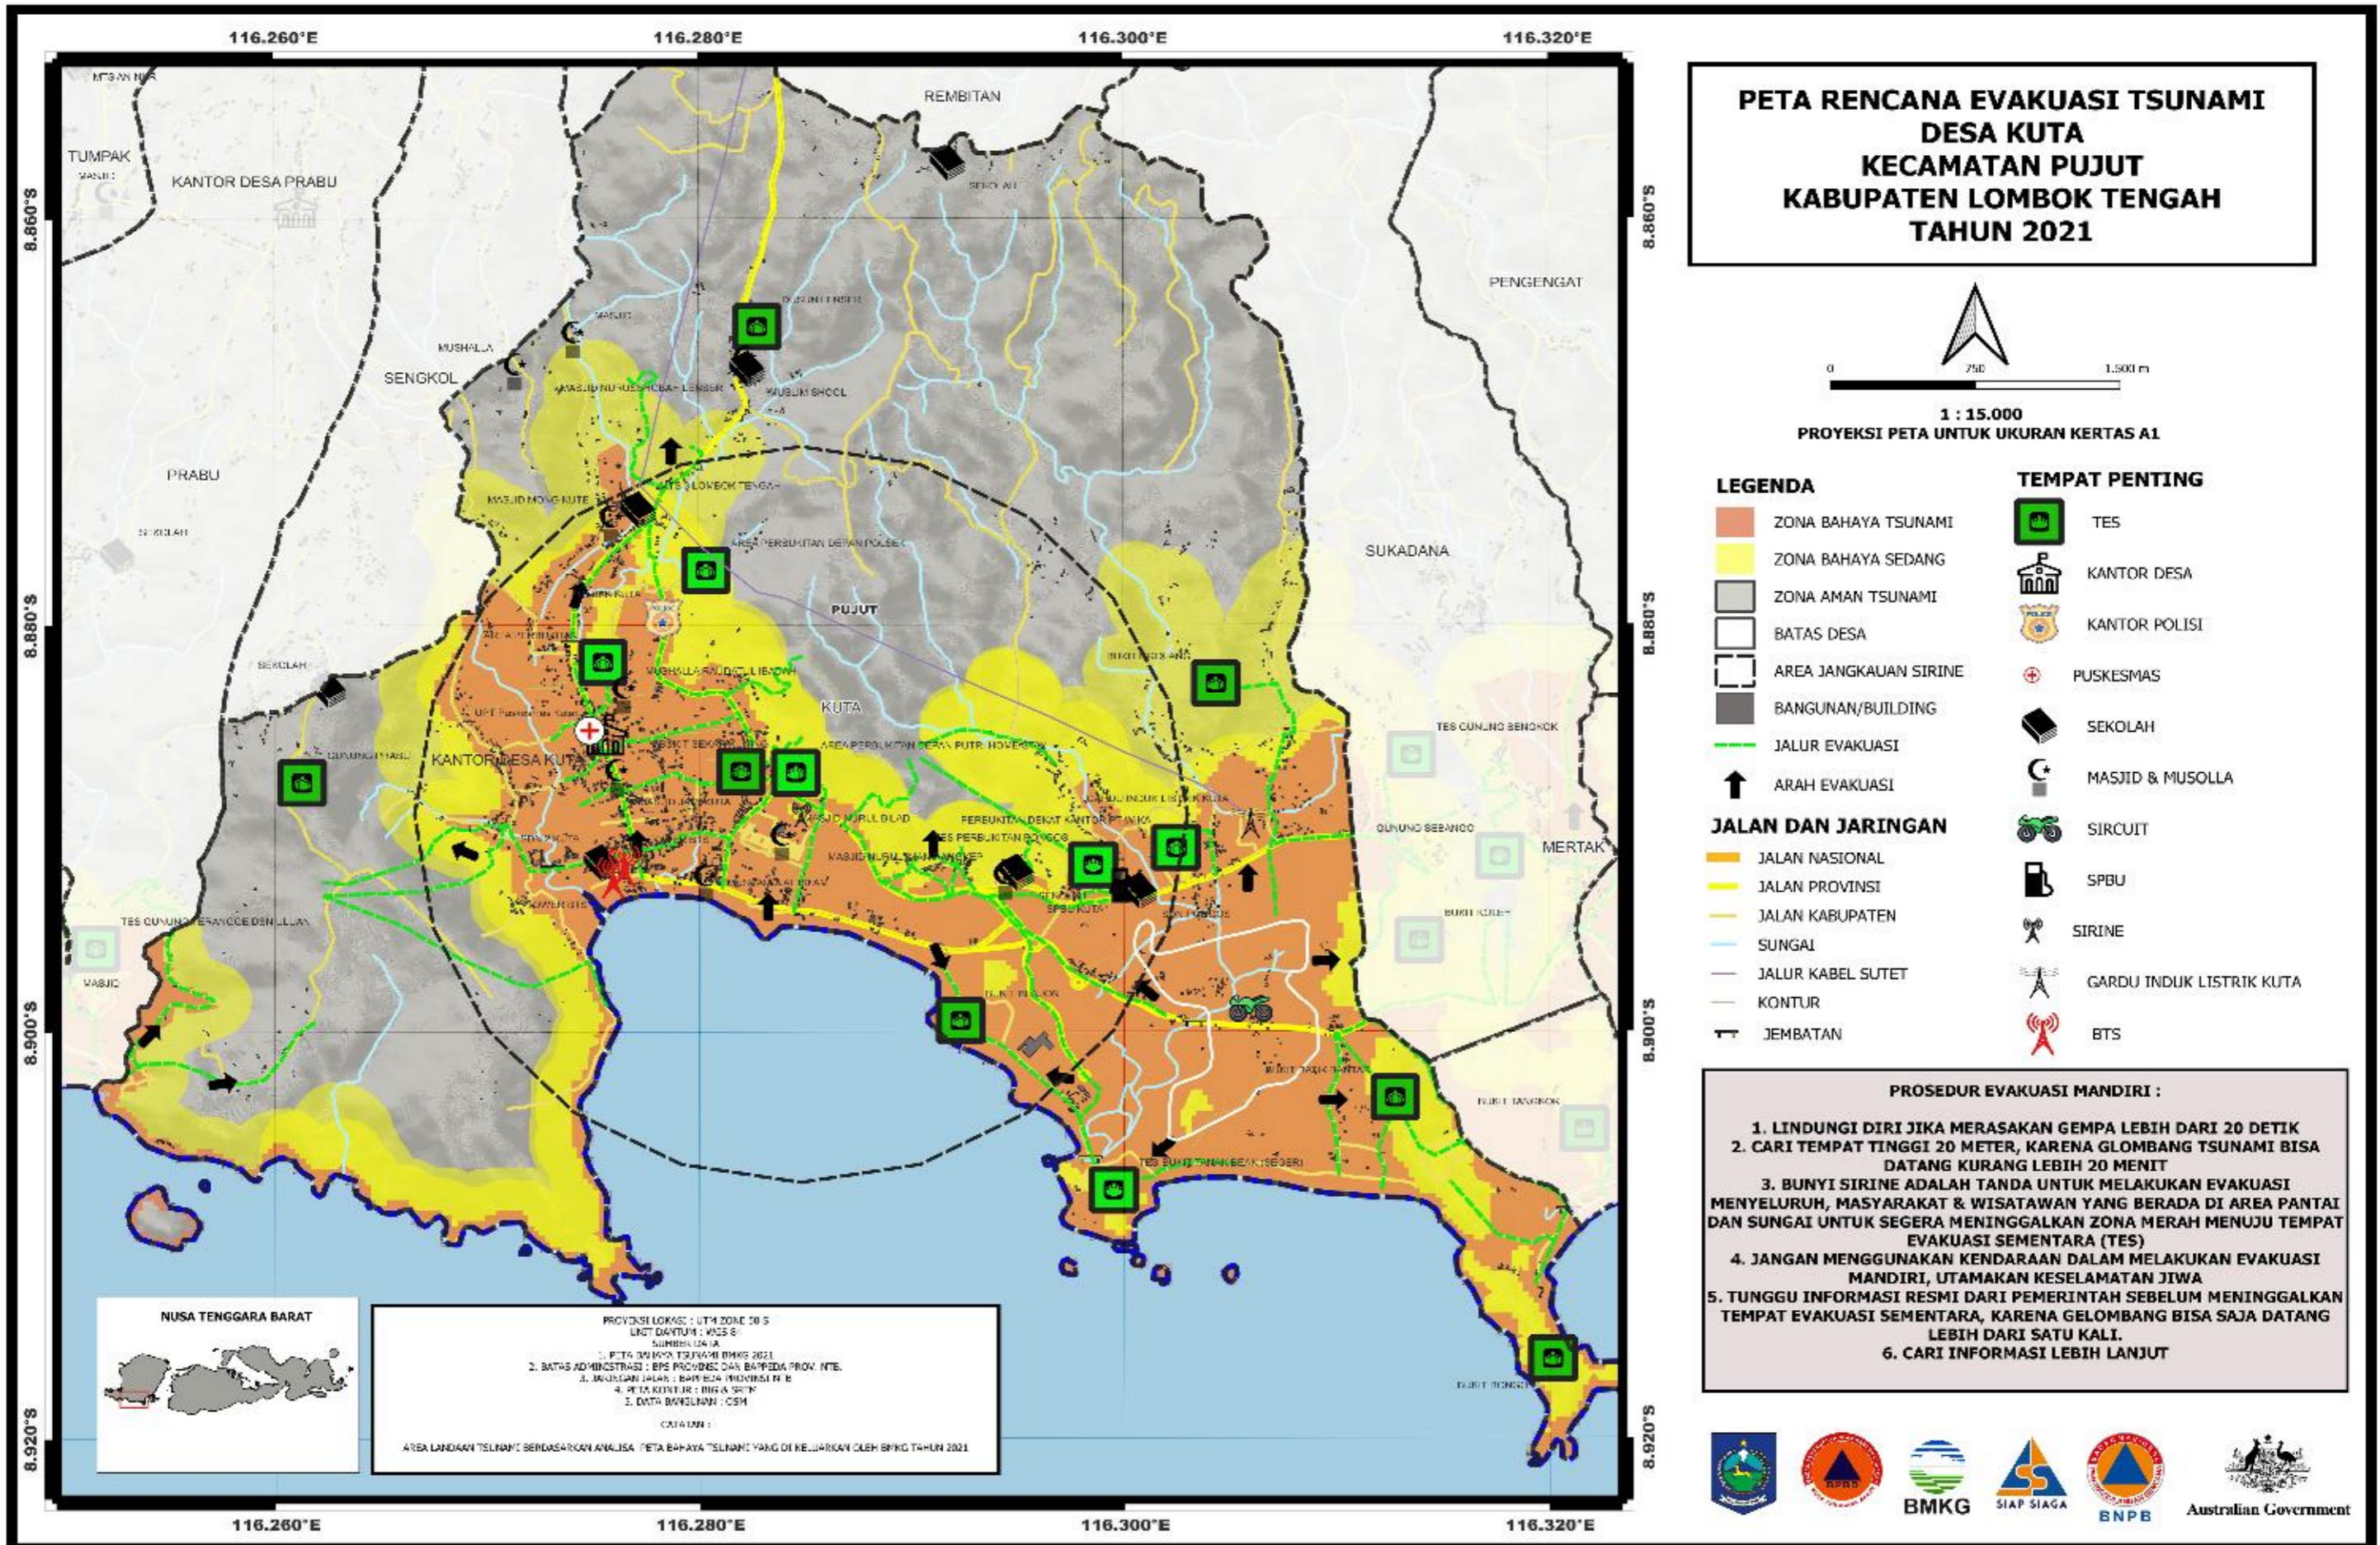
116.260°E
116.280°E
116.300°E
116.320°E

PETA RENCANA EVAKUASI TSUNAMI
DESA KUTA
KECAMATAN PUJUT
KABUPATEN LOMBOK TENGAH
TAHUN 2021

0 750 1.500 m

1 : 15.000
PROYEKSI PETA UNTUK UKURAN KERTAS A1

LEGENDA
ZONA BAHAYA TSUNAMI
ZONA BAHAYA SEDANG
ZONA AMAN TSUNAMI
BATAS DESA
AREA JANGKAUAN SIRINE
BANGUNAN/BUILDING
JALUR EVAKUASI
ARAH EVAKUASI

JALAN DAN JARINGAN
JALAN NASIONAL
JALAN PROVINSI
JALAN KABUPATEN
SUNGAI
JALUR KABEL SUTET
KONTUR
JEMBATAN

TEMPAT PENTING
TES
KANTOR DESA
KANTOR POLISI
PUSKESMAS
SEKOLAH
MASJID & MUSOLLA
SIRCUIT
SPBU
SIRINE
GARDU INDUK LISTRIK KUTA
BTS

PROSEDUR EVAKUASI MANDIRI :
1. LINDUNGI DIRI JIKA MERASAKAN GEMPA LEBIH DARI 20 DETIK
2. CARI TEMPAT TINGGI 20 METER, KARENA GLOMBANG TSUNAMI BISA DATANG KURANG LEBIH 20 MENIT
3. BUNYI SIRINE ADALAH TANDA UNTUK MELAKUKAN EVAKUASI MENYELURUH, MASYARAKAT & WISATAWAN YANG BERADA DI AREA PANTAI DAN SUNGAI UNTUK SEGERA MENINGGALKAN ZONA MERAH MENUJU TEMPAT EVAKUASI SEMENTARA (TES)
4. JANGAN MENGGUNAKAN KENDARAAN DALAM MELAKUKAN EVAKUASI MANDIRI, UTAMAKAN KESELAMATAN JIWA
5. TUNGGU INFORMASI RESMI DARI PEMERINTAH SEBELUM MENINGGALKAN TEMPAT EVAKUASI SEMENTARA, KARENA GELOMBANG BISA SAJA DATANG LEBIH DARI SATU KALI.
6. CARI INFORMASI LEBIH LANJUT

8.860°S
8.880°S
8.900°S
8.920°S

TUMPAK
KANTOR DESA PRABU
REMBITAN
SEKOLAH
SENGKOL
MUSHALA
MASJID
PRABU
SEKOLAH
PENGENGAT
SUKADANA
PUJUT
KUTA
KANTOR DESA KUTA
MERTAK
TES GUNUNG BENGKOK
GUNUNG SEBANGO
BUKIT KOREH
BUKIT MARKOK
BUKIT PENGIS
MASJID
TES BUKIT TANAH BEAK (SEGERI)

NUSA TENGGARA BARAT

PROYEKSI LOKASI : UTM ZONE 50 S
UNIT DATUM : WGS 84
SUMBER DATA :
1. PETA BAHAYA TSUNAMI BMKG 2021
2. BATAS ADMINISTRASI : BPS PROVINSI DAN BAPPEDA PROV. NTB.
3. JARINGAN JALAN : BAPPEDA PROVINSI NTB
4. PETA KONTUR : BIG & SRTM
5. DATA BANGUNAN : OSM
CATATAN :
AREA LANDAAN TSUNAMI BERDASARKAN ANALISA PETA BAHAYA TSUNAMI YANG DI KELUARKAN OLEH BMKG TAHUN 2021

BMKG
SIAP SIAGA
BNPB
Australian Government